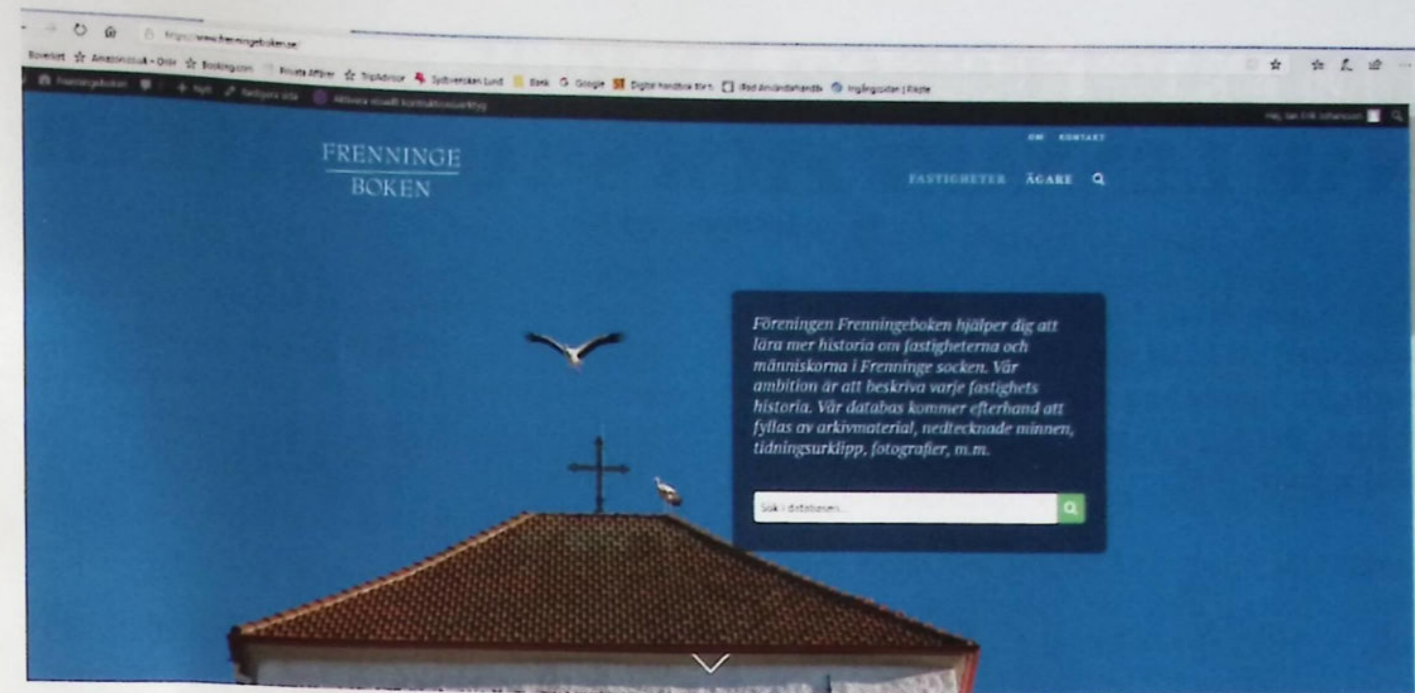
https://www.frenningeboken.se

Bokeket Amazon.co.uk - Onlir Booking.com Privata Affärer TripAdvisor Sydsvenskan Lund Bank Google Digital handbok för h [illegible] Ingångssidan | Raste

Frenningeboken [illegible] Ny Redigera sida Aktivera visuell konstruktionsverktyg

Hej, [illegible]

FRENNINGE BOKEN

OM KONTAKT

FASTIGHETER ÄGARE

Föreningen Frenningeboken hjälper dig att lära mer historia om fastigheterna och människorna i Frenninge socken. Vår ambition är att beskriva varje fastighets historia. Vår databas kommer efterhand att fyllas av arkivmaterial, nedtecknade minnen, tidningsurklipp, fotografier, m.m.

Sök i databasen...